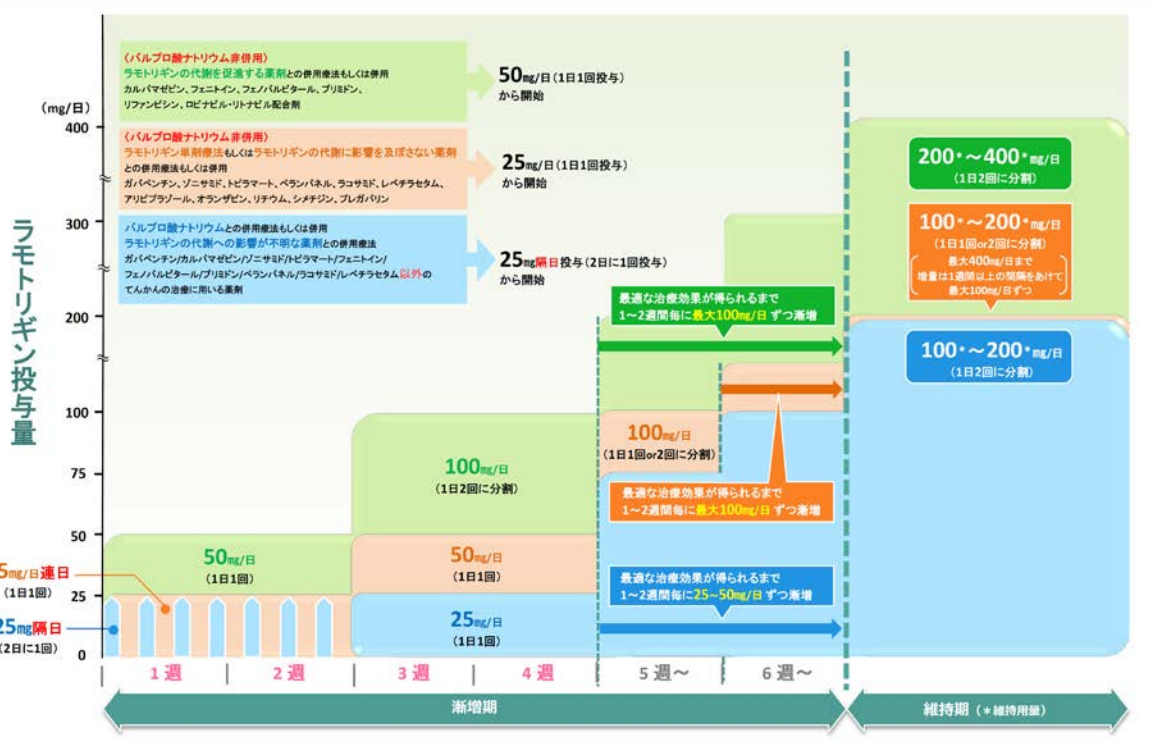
〈バルプロ酸ナトリウム非併用〉
ラモトリギンの代謝を促進する薬剤との併用療法もしくは併用
カルバマゼピン、フェニトイン、フェノバルビタール、プリミドン、リファンピシン、ロピナビル・リトナビル配合剤

50mg/日（1日1回投与）から開始

（mg/日）
400

〈バルプロ酸ナトリウム非併用〉
ラモトリギン単剤療法もしくはラモトリギンの代謝に影響を及ぼさない薬剤との併用療法もしくは併用
ガバペンチン、ゾニサミド、トピラマート、ペランパネル、ラコサミド、レベチラセタム、アリピプラゾール、オランザピン、リチウム、シメチジン、プレガバリン

25mg/日（1日1回投与）から開始

300

バルプロ酸ナトリウムとの併用療法もしくは併用
ラモトリギンの代謝への影響が不明な薬剤との併用療法
ガバペンチン/カルバマゼピン/ゾニサミド/トピラマート/フェニトイン/フェノバルビタール/プリミドン/ペランパネル/ラコサミド/レベチラセタム以外のてんかんの治療に用いる薬剤

25mg隔日投与（2日に1回投与）から開始

200

100

75

50

25

0

ラモトリギン投与量

200*～400*mg/日
（1日2回に分割）

100*～200*mg/日
（1日1回or2回に分割）
最大400mg/日まで
増量は1週間以上の間隔をあけて最大100mg/日ずつ

最適な治療効果が得られるまで
1～2週間毎に最大100mg/日ずつ漸増

100*～200*mg/日
（1日2回に分割）

100mg/日
（1日1回or2回に分割）

100mg/日
（1日2回に分割）

最適な治療効果が得られるまで
1～2週間毎に最大100mg/日ずつ漸増

50mg/日
（1日1回）

50mg/日
（1日1回）

5mg/日連日
（1日1回）

最適な治療効果が得られるまで
1～2週間毎に25～50mg/日ずつ漸増

25mg隔日
（2日に1回）

25mg/日
（1日1回）

1週　2週　3週　4週　5週～　6週～

漸増期

維持期（＊維持用量）